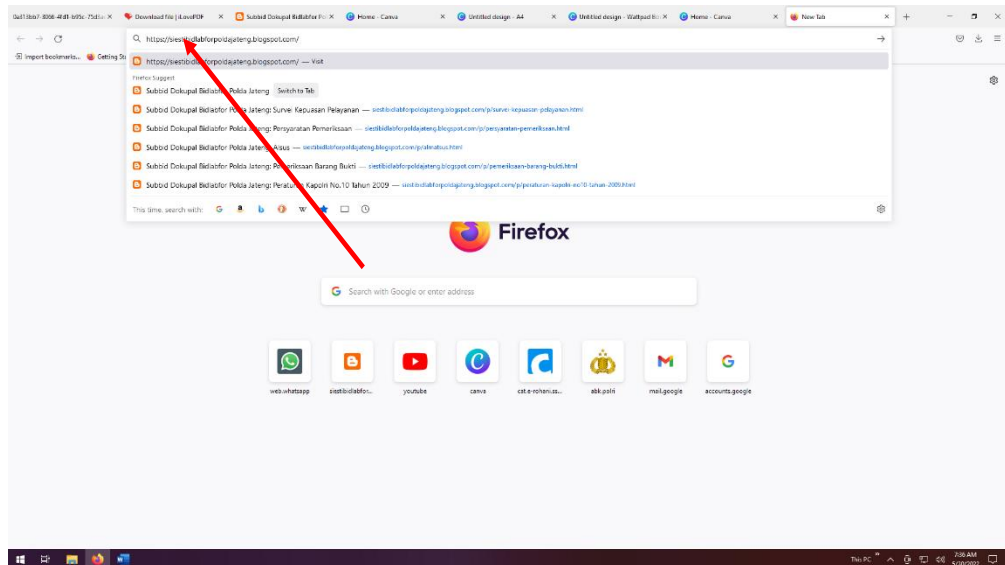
0a518eb7-8886-4fd1-b95c-75d1e ×
Download file | iLovePDF ×
Subbid Dokupal Bidlabfor Po ×
Home - Canva
Untitled design - A4 ×
Untitled design - Wattpad Bo ×
Home - Canva ×
New Tab ×
+

https://siestibidlabforpoldajateng.blogspot.com/

Import bookmarks... Getting St

https://siestibidlabforpoldajateng.blogspot.com/ — Visit

Firefox Suggest
Subbid Dokupal Bidlabfor Polda Jateng Switch to Tab
Subbid Dokupal Bidlabfor Polda Jateng: Survei Kepuasan Pelayanan — siestibidlabforpoldajateng.blogspot.com/p/survei-kepuasan-pelayanan.html
Subbid Dokupal Bidlabfor Polda Jateng: Persyaratan Pemeriksaan — siestibidlabforpoldajateng.blogspot.com/p/persyaratan-pemeriksaan.html
Subbid Dokupal Bidlabfor Polda Jateng: Alsus — siestibidlabforpoldajateng.blogspot.com/p/alnatsus.html
Subbid Dokupal Bidlabfor Polda Jateng: Pemeriksaan Barang Bukti — siestibidlabforpoldajateng.blogspot.com/p/pemeriksaan-barang-bukti.html
Subbid Dokupal Bidlabfor Polda Jateng: Peraturan Kapolri No.10 Tahun 2009 — siestibidlabforpoldajateng.blogspot.com/p/peraturan-kapolri-no-10-tahun-2009.html

This time, search with: G a b W

Firefox

Search with Google or enter address

web.whatsapp
siestibidlabfori...
youtube
canva
cat.e-rohani.ss...
abk.polri
mail.google
accounts.google

This PC 7:36 AM 5/20/2022